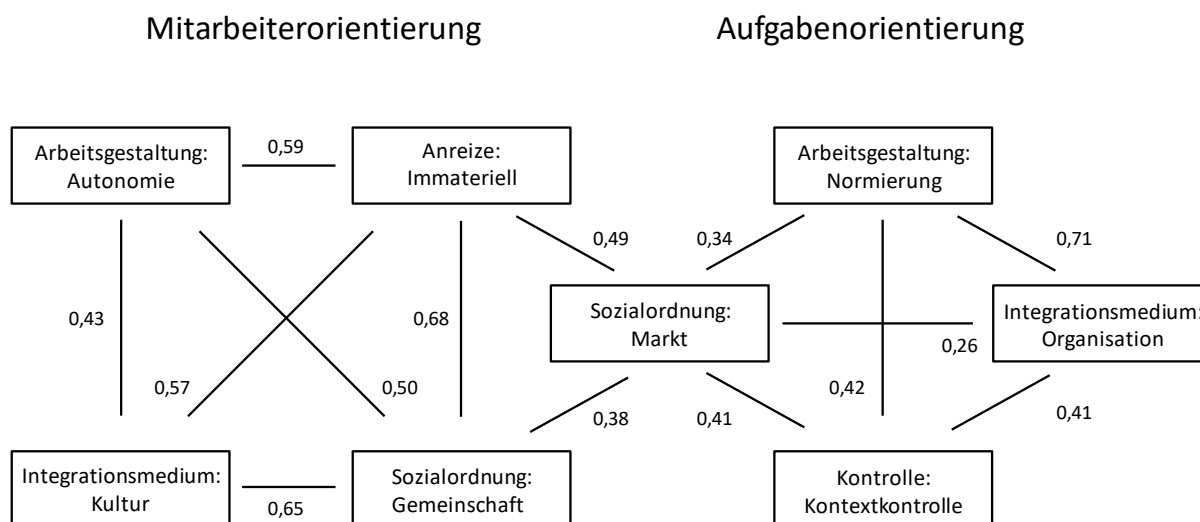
Mitarbeiterorientierung

Aufgabenorientierung

Arbeitsgestaltung: Autonomie

0,59

Anreize: Immateriell

Arbeitsgestaltung: Normierung

0,49

0,34

0,71

0,43

0,68

Sozialordnung: Markt

Integrationsmedium: Organisation

0,26

0,57

0,50

0,42

0,38

0,41

0,41

Integrationsmedium: Kultur

0,65

Sozialordnung: Gemeinschaft

Kontrolle: Kontextkontrolle